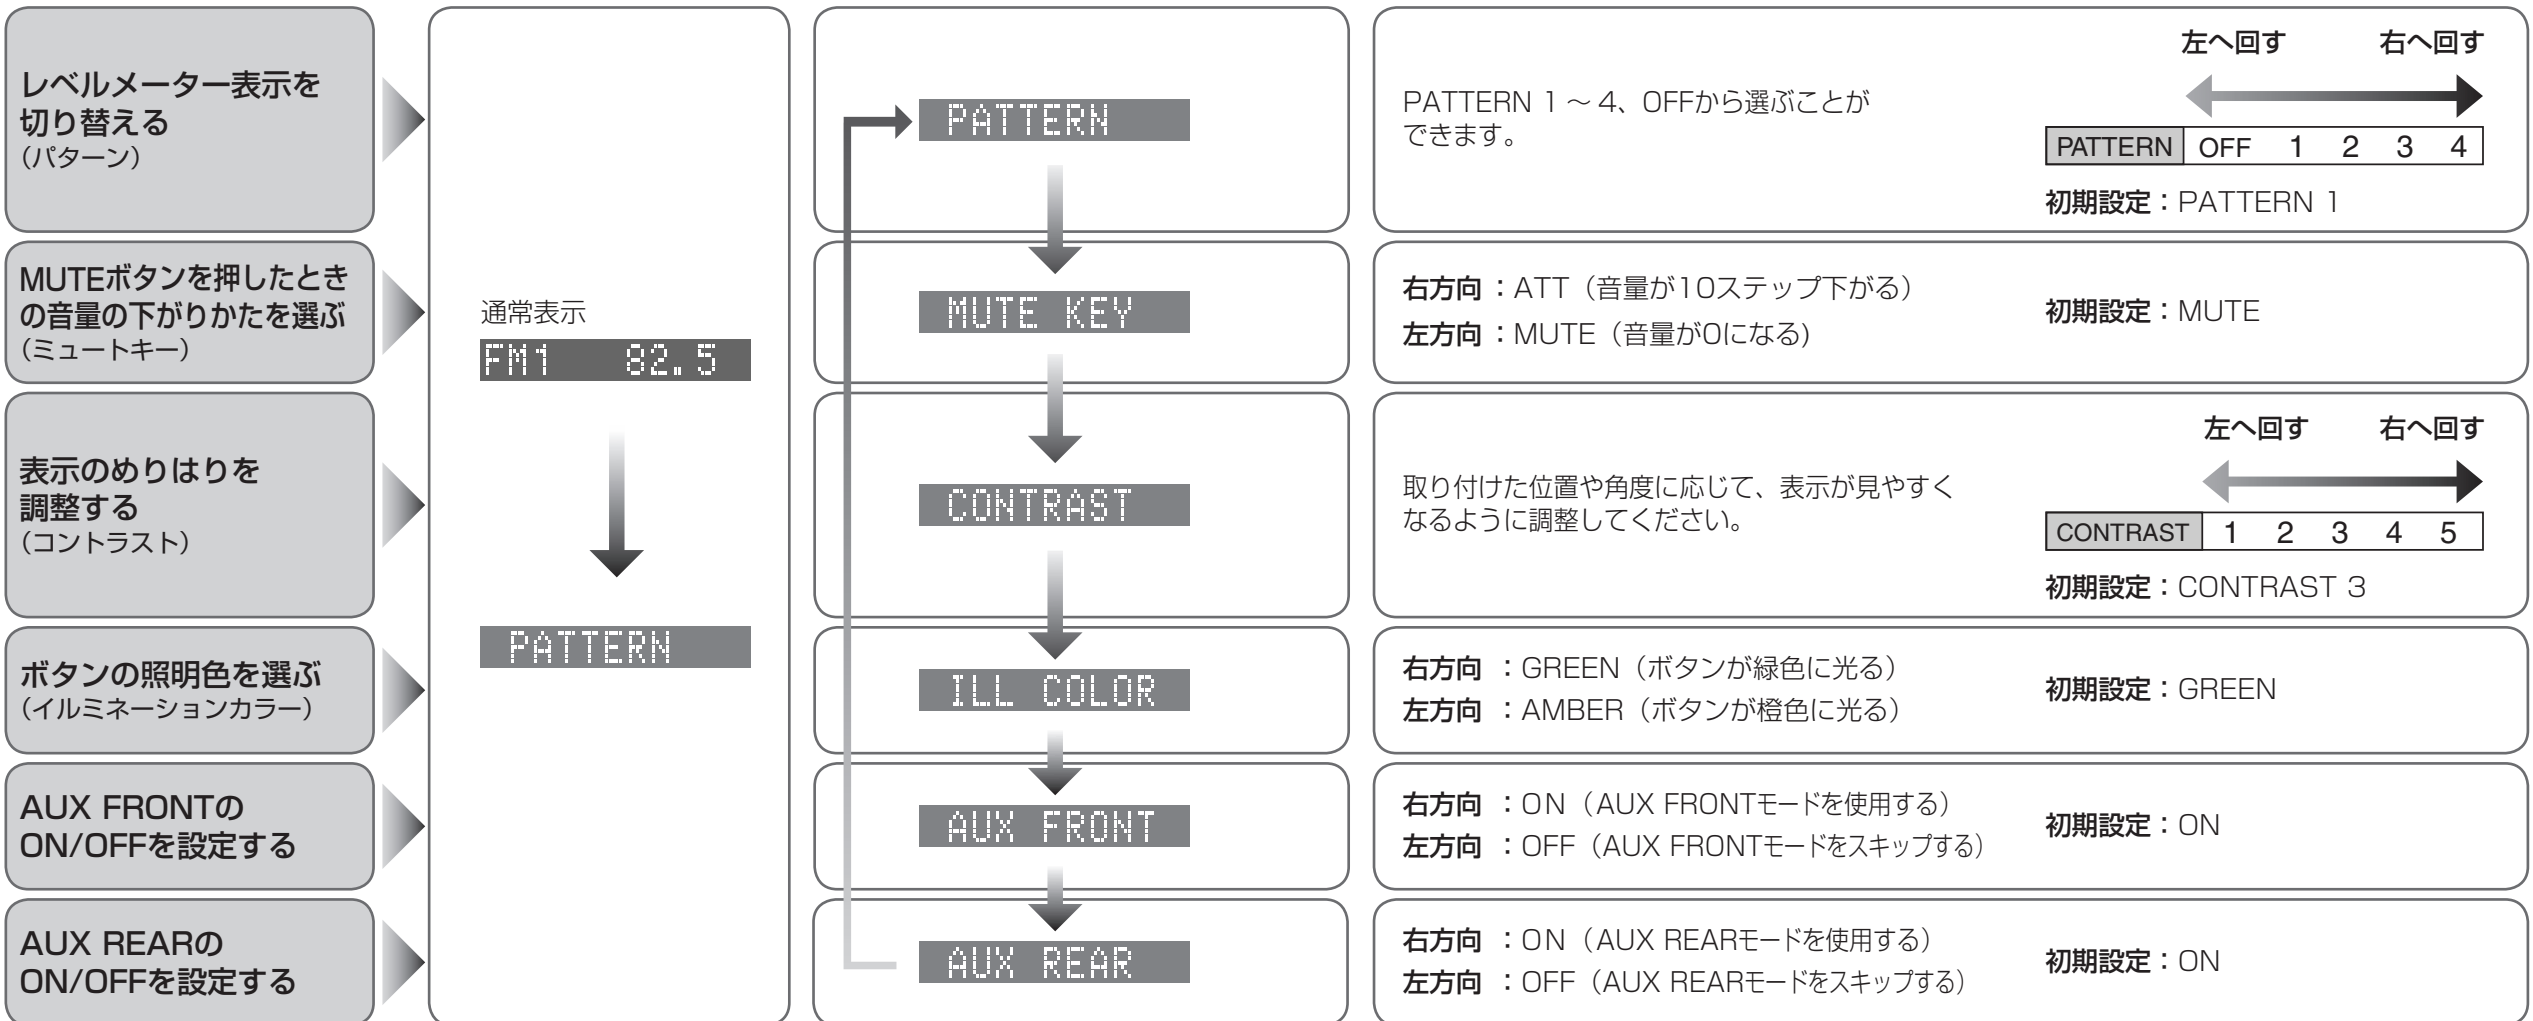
レベルメーター表示を切り替える
（パターン）

MUTEボタンを押したときの音量の下がりかたを選ぶ
（ミュートキー）

表示のめりはりを調整する
（コントラスト）

ボタンの照明色を選ぶ
（イルミネーションカラー）

AUX FRONTのON/OFFを設定する

AUX REARのON/OFFを設定する

通常表示

FM1 82.5

PATTERN

PATTERN

MUTE KEY

CONTRAST

ILL COLOR

AUX FRONT

AUX REAR

PATTERN 1 ～ 4、OFFから選ぶことができます。

左へ回す 右へ回す

| PATTERN | OFF | 1 | 2 | 3 | 4 |
|---|---|---|---|---|---|

初期設定：PATTERN 1

右方向：ATT（音量が10ステップ下がる）
左方向：MUTE（音量が0になる）

初期設定：MUTE

取り付けた位置や角度に応じて、表示が見やすくなるように調整してください。

左へ回す 右へ回す

| CONTRAST | 1 | 2 | 3 | 4 | 5 |
|---|---|---|---|---|---|

初期設定：CONTRAST 3

右方向：GREEN（ボタンが緑色に光る）
左方向：AMBER（ボタンが橙色に光る）

初期設定：GREEN

右方向：ON（AUX FRONTモードを使用する）
左方向：OFF（AUX FRONTモードをスキップする）

初期設定：ON

右方向：ON（AUX REARモードを使用する）
左方向：OFF（AUX REARモードをスキップする）

初期設定：ON